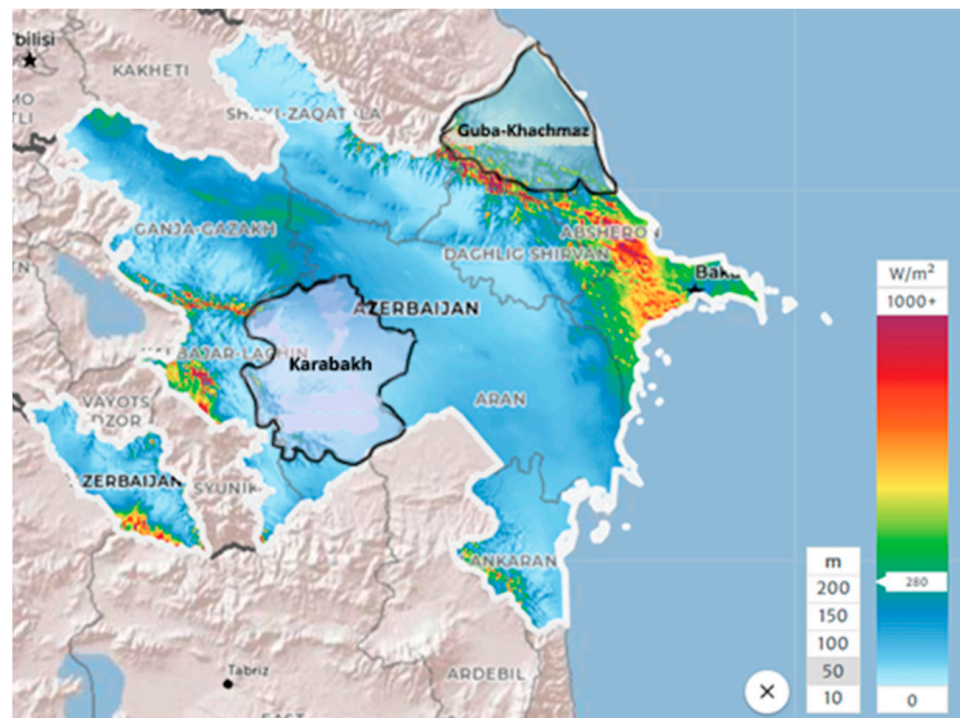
Tbilisi
KAKHETI
MO
TLI
SHAKI-ZAQATALA
Guba-Khachmaz
GANJA-GAZAKH
ABSHERO
DAGHLIG SHIRVAN
Baku
AZERBAIJAN
KALBAJAR-LACHIN
Karabakh
VAYOTS DZOR
ARAN
AZERBAIJAN
SYUNIK
LANKARAN
Tabriz
ARDEBIL
EAST
W/m$^2$
1000+
280
0
m
200
150
100
50
10
×